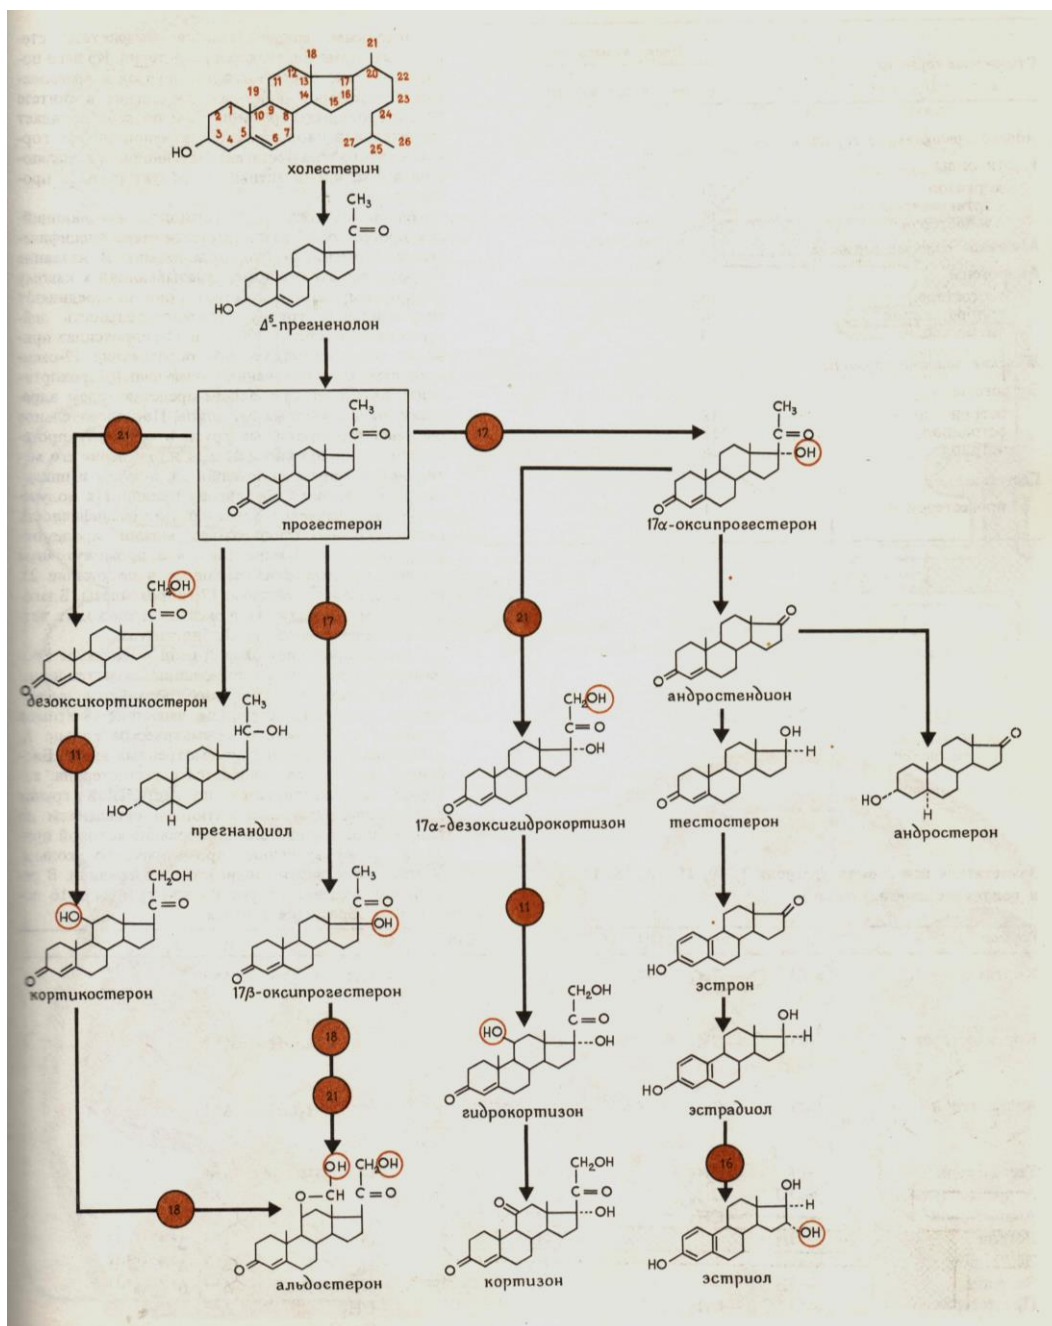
холестерин

$\Delta^5$-прегненолон

прогестерон

17

21

17α-оксипрогестерон

дезоксикортикостерон

17

21

андростендион

11

прегнандиол

17α-дезоксигидрокортизон

тестостерон

андростерон

кортикостерон

17β-оксипрогестерон

11

эстрон

18

гидрокортизон

21

эстрадиол

16

18

альдостерон

кортизон

эстриол